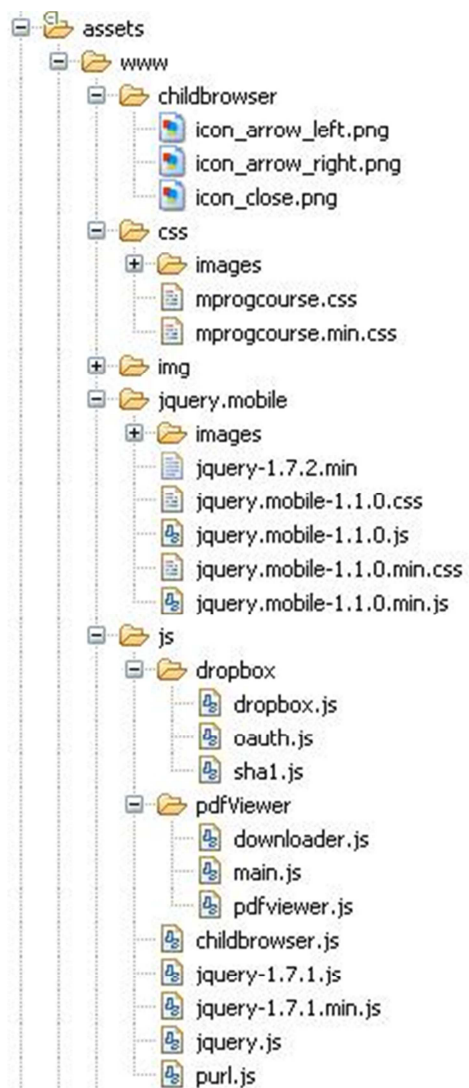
assets
www
childbrowser
icon_arrow_left.png
icon_arrow_right.png
icon_close.png
css
images
mprogcourse.css
mprogcourse.min.css
img
jquery.mobile
images
jquery-1.7.2.min
jquery.mobile-1.1.0.css
jquery.mobile-1.1.0.js
jquery.mobile-1.1.0.min.css
jquery.mobile-1.1.0.min.js
js
dropbox
dropbox.js
oauth.js
sha1.js
pdfViewer
downloader.js
main.js
pdfviewer.js
childbrowser.js
jquery-1.7.1.js
jquery-1.7.1.min.js
jquery.js
purl.js